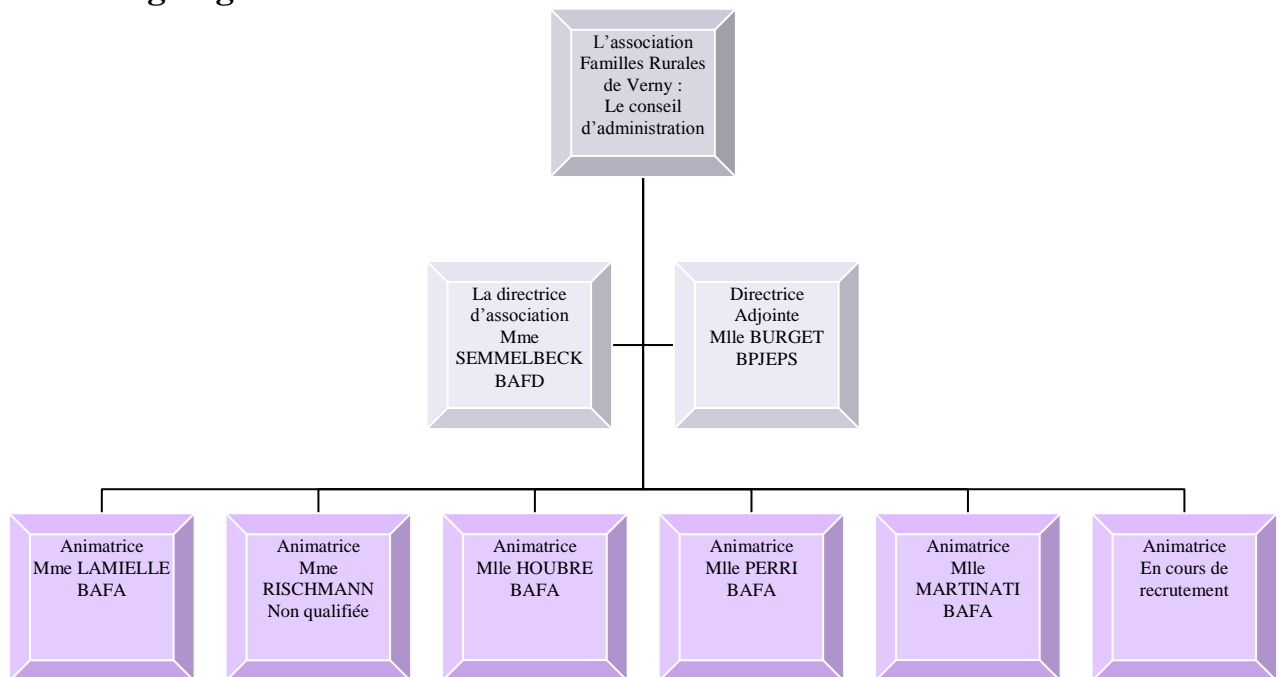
L'association Familles Rurales de Verny : Le conseil d'administration

La directrice d'association Mme SEMMELBECK BAFD

Directrice Adjointe Mlle BURGET BPJEPS

Animatrice Mme LAMIELLE BAFA

Animatrice Mme RISCHMANN Non qualifiée

Animatrice Mlle HOUBRE BAFA

Animatrice Mlle PERRI BAFA

Animatrice Mlle MARTINATI BAFA

Animatrice En cours de recrutement